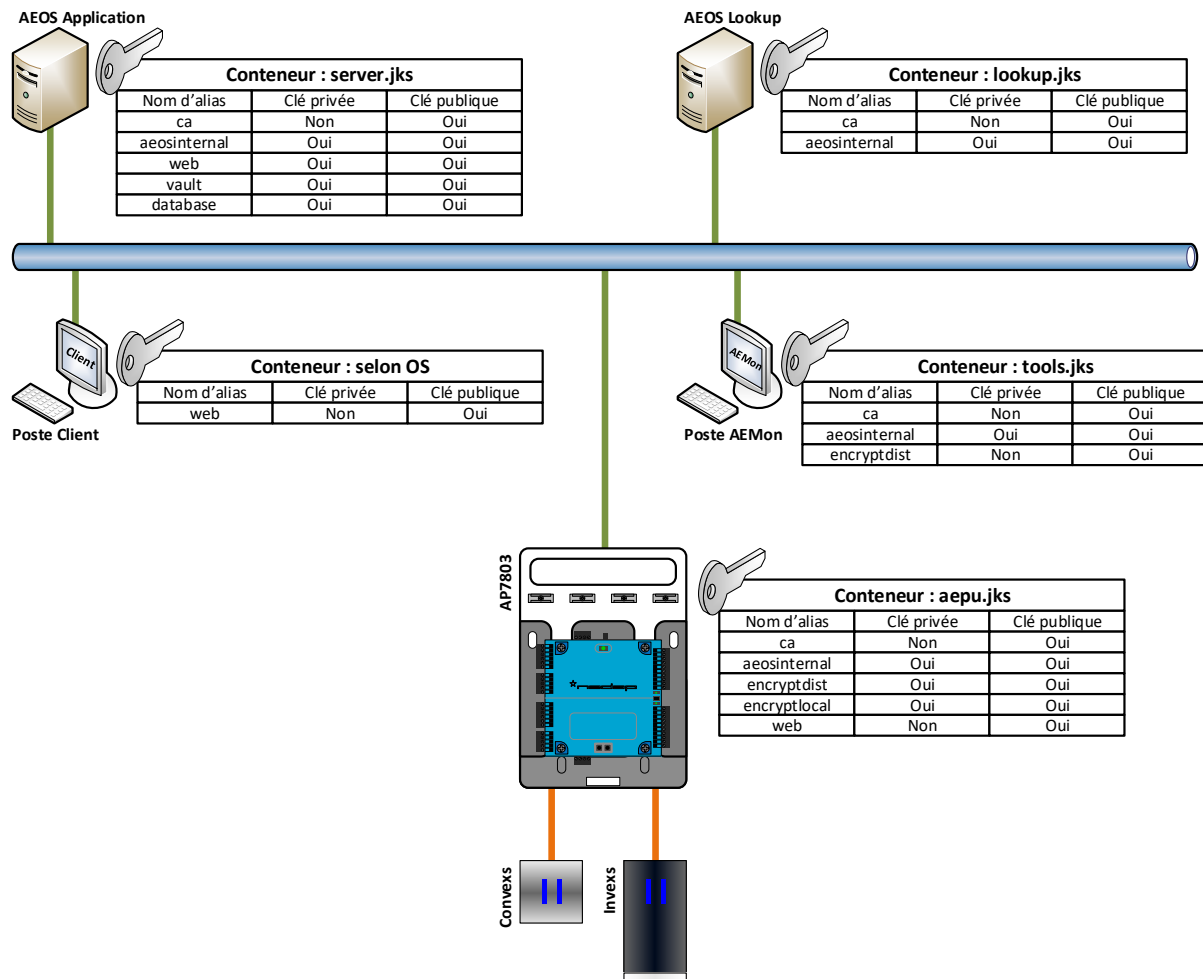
AEOS Application

Conteneur : server.jks

| Nom d'alias | Clé privée | Clé publique |
|---|---|---|
| ca | Non | Oui |
| aeosinternal | Oui | Oui |
| web | Oui | Oui |
| vault | Oui | Oui |
| database | Oui | Oui |

AEOS Lookup

Conteneur : lookup.jks

| Nom d'alias | Clé privée | Clé publique |
|---|---|---|
| ca | Non | Oui |
| aeosinternal | Oui | Oui |

Client

Conteneur : selon OS

| Nom d'alias | Clé privée | Clé publique |
|---|---|---|
| web | Non | Oui |

Poste Client

AEMon

Conteneur : tools.jks

| Nom d'alias | Clé privée | Clé publique |
|---|---|---|
| ca | Non | Oui |
| aeosinternal | Oui | Oui |
| encryptdist | Non | Oui |

Poste AEMon

AP7803

Conteneur : aepu.jks

| Nom d'alias | Clé privée | Clé publique |
|---|---|---|
| ca | Non | Oui |
| aeosinternal | Oui | Oui |
| encryptdist | Oui | Oui |
| encryptlocal | Oui | Oui |
| web | Non | Oui |

Convexs

Invexs